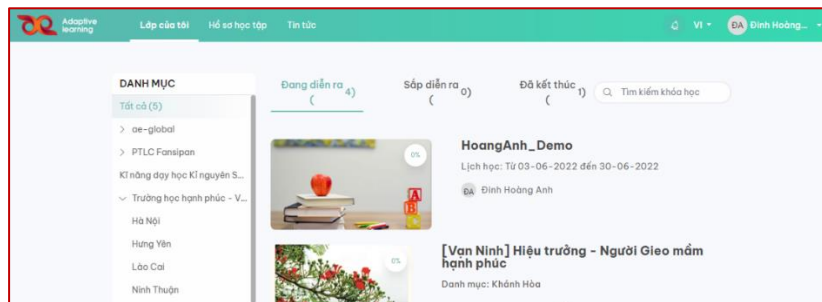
Adaptive learning

Lớp của tôi
Hồ sơ học tập
Tin tức

VI

ĐA Đinh Hoàng...

DANH MỤC

Tất cả (5)

ae-global

PTLC Fansipan

Kĩ năng dạy học Kĩ nguyên S...

Trường học hạnh phúc - V...

Hà Nội

Hưng Yên

Lào Cai

Ninh Thuận

Đang diễn ra (4)

Sắp diễn ra (0)

Đã kết thúc (1)

Tìm kiếm khóa học

0%

HoangAnh_Demo

Lịch học: Từ 03-06-2022 đến 30-06-2022

ĐA Đinh Hoàng Anh

0%

[Van Ninh] Hiệu trưởng - Người Gieo mầm hạnh phúc

Danh mục: Khánh Hòa